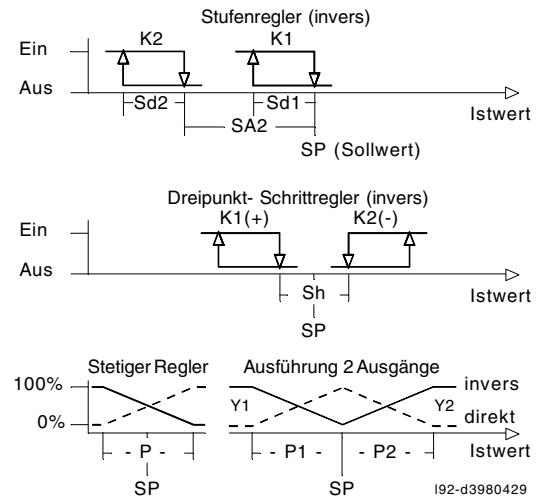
Stufenregler (invers)

Ein

K2

K1

Aus

Sd2

Sd1

SA2

Istwert

SP (Sollwert)

Dreipunkt- Schrittregler (invers)

Ein

K1(+)

K2(-)

Aus

Sh

Istwert

SP

Stetiger Regler

Ausführung 2 Ausgänge

100%

invers

Y1

Y2

0%

direkt

P

P1

P2

Istwert

SP

SP

I92-d3980429